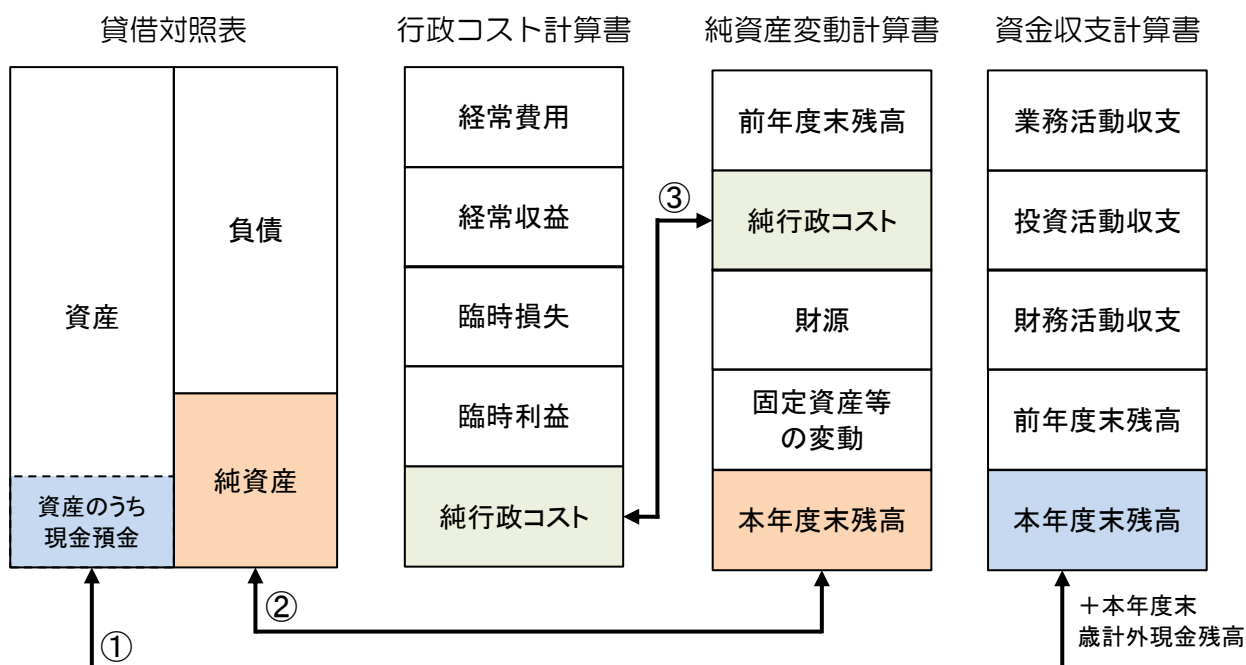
貸借対照表

資産

資産のうち
現金預金

負債

純資産

行政コスト計算書

経常費用

経常収益

臨時損失

臨時利益

純行政コスト

純資産変動計算書

前年度末残高

純行政コスト

財源

固定資産等
の変動

本年度末残高

資金収支計算書

業務活動収支

投資活動収支

財務活動収支

前年度末残高

本年度末残高

③

②

①

＋本年度末
歳計外現金残高